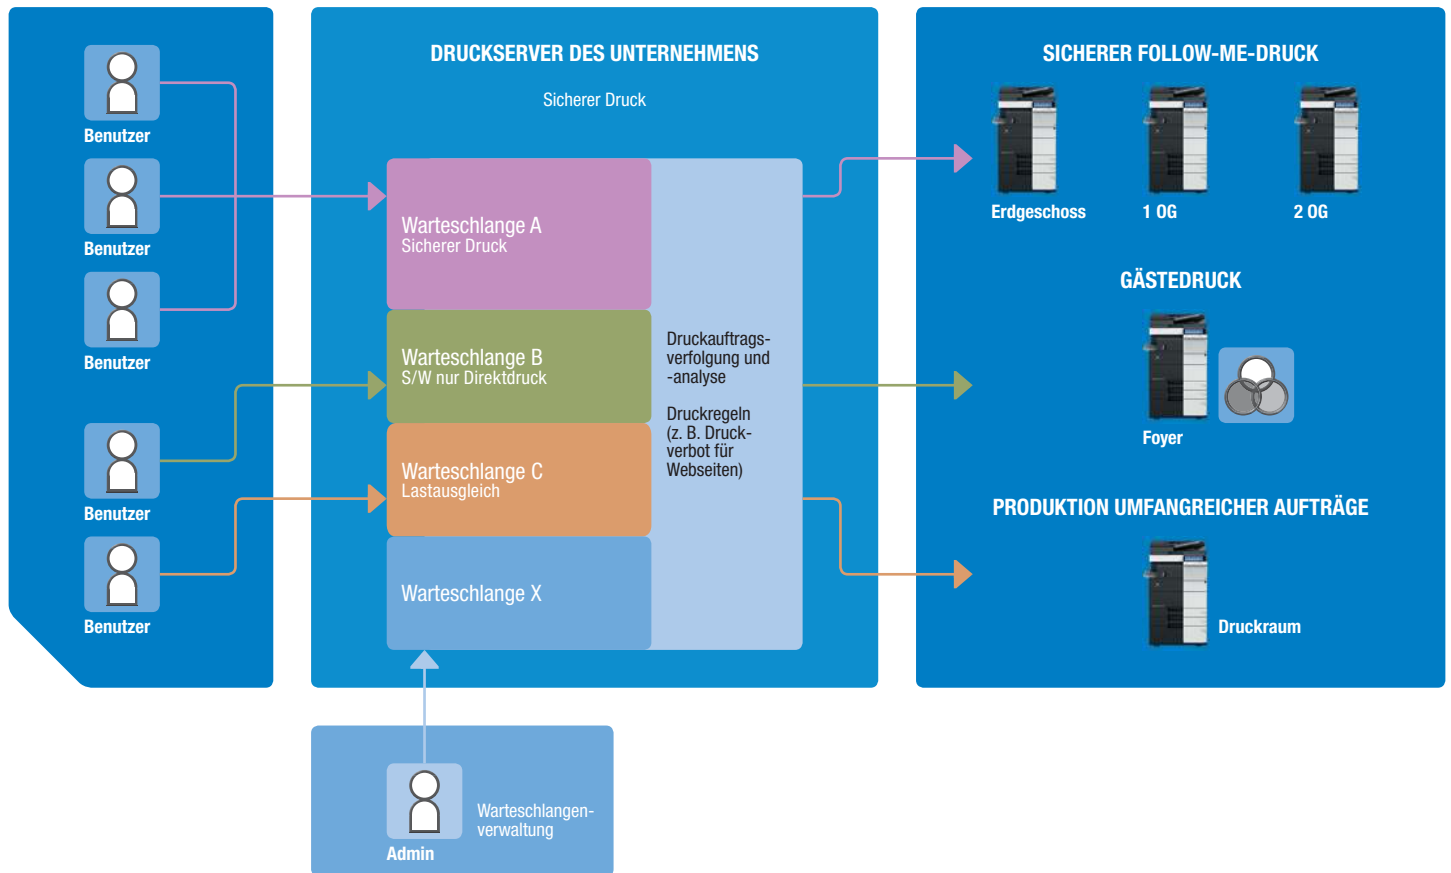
Benutzer

Benutzer

Benutzer

Benutzer

Benutzer

DRUCKSERVER DES UNTERNEHMENS

Sicherer Druck

Warteschlange A
Sicherer Druck

Warteschlange B
S/W nur Direktdruck

Warteschlange C
Lastausgleich

Warteschlange X

Druckauftragsverfolgung und -analyse

Druckregeln (z. B. Druckverbot für Webseiten)

Admin

Warteschlangenverwaltung

SICHERER FOLLOW-ME-DRUCK

Erdgeschoss

1 OG

2 OG

GÄSTEDRUCK

Foyer

PRODUKTION UMFANGREICHER AUFTRÄGE

Druckraum